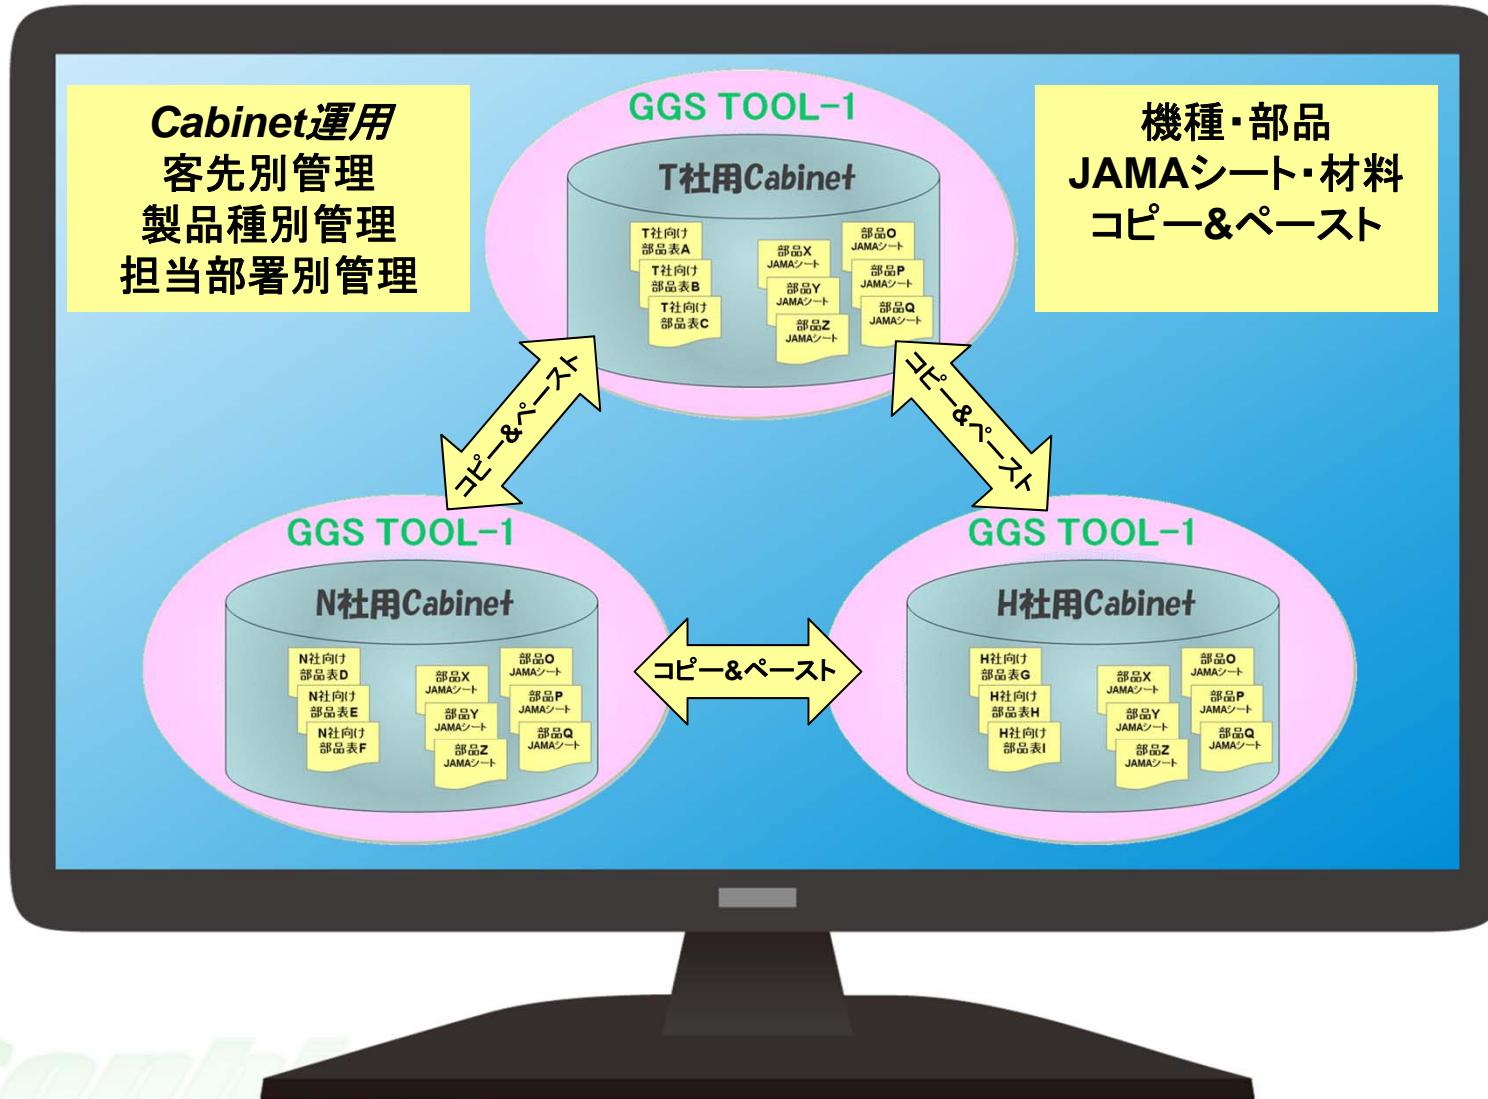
Cabinet運用
客先別管理
製品種別管理
担当部署別管理

GGS TOOL−1

T社用Cabinet

T社向け 部品表A
T社向け 部品表B
T社向け 部品表C
部品X JAMAシート
部品Y JAMAシート
部品Z JAMAシート
部品O JAMAシート
部品P JAMAシート
部品Q JAMAシート

機種・部品
JAMAシート・材料
コピー&ペースト

コピー&ペースト

コピー&ペースト

GGS TOOL−1

N社用Cabinet

N社向け 部品表D
N社向け 部品表E
N社向け 部品表F
部品X JAMAシート
部品Y JAMAシート
部品Z JAMAシート
部品O JAMAシート
部品P JAMAシート
部品Q JAMAシート

コピー&ペースト

GGS TOOL−1

H社用Cabinet

H社向け 部品表G
H社向け 部品表H
H社向け 部品表I
部品X JAMAシート
部品Y JAMAシート
部品Z JAMAシート
部品O JAMAシート
部品P JAMAシート
部品Q JAMAシート